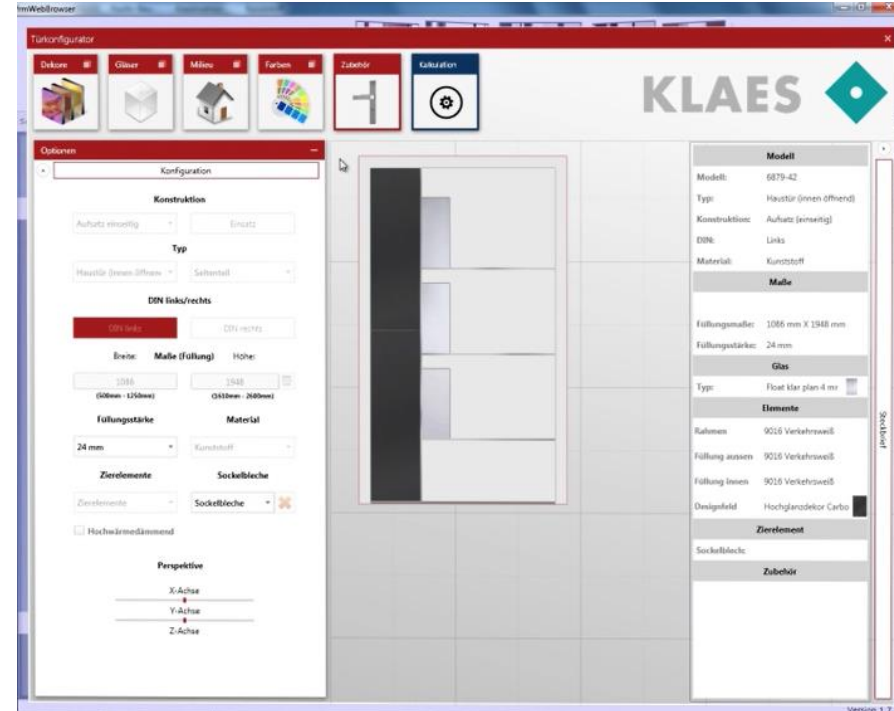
rmWebBrowser

Türkonfigurator

Dekore
Gläser
Milieu
Farben
Zubehör
Kalkulation

KLAES

Optionen

Konfiguration

Konstruktion

Aufsatz einseitig
Einsatz

Typ

Haustür (innen öffnen
Seitenteil

DIN links/rechts

DIN links
DIN rechts

Breite: Maße (Füllung) Höhe:

1086
(500mm - 1250mm)
1948
(1610mm - 2600mm)

Füllungsstärke
Material

24 mm
Kunststoff

Zierelemente
Sockelbleche

Zierelemente
Sockelbleche

Hochwärmedämmend

Perspektive

X-Achse
Y-Achse
Z-Achse

| Modell | |
|---|---|
| Modell: | 6879-42 |
| Typ: | Haustür (innen öffnend) |
| Konstruktion: | Aufsatz (einseitig) |
| DIN: | Links |
| Material: | Kunststoff |

| Maße | |
|---|---|
| Füllungsmaße: | 1086 mm X 1948 mm |
| Füllungsstärke: | 24 mm |

| Glas | |
|---|---|
| Typ: | Float klar plan 4 mr |

| Elemente | |
|---|---|
| Rahmen | 9016 Verkehrsweiß |
| Füllung aussen | 9016 Verkehrsweiß |
| Füllung innen | 9016 Verkehrsweiß |
| Designfeld | Hochglanzdekor Carbo |

Zierelement

Sockelblech:

Zubehör

Steckbrief

Version 1.7